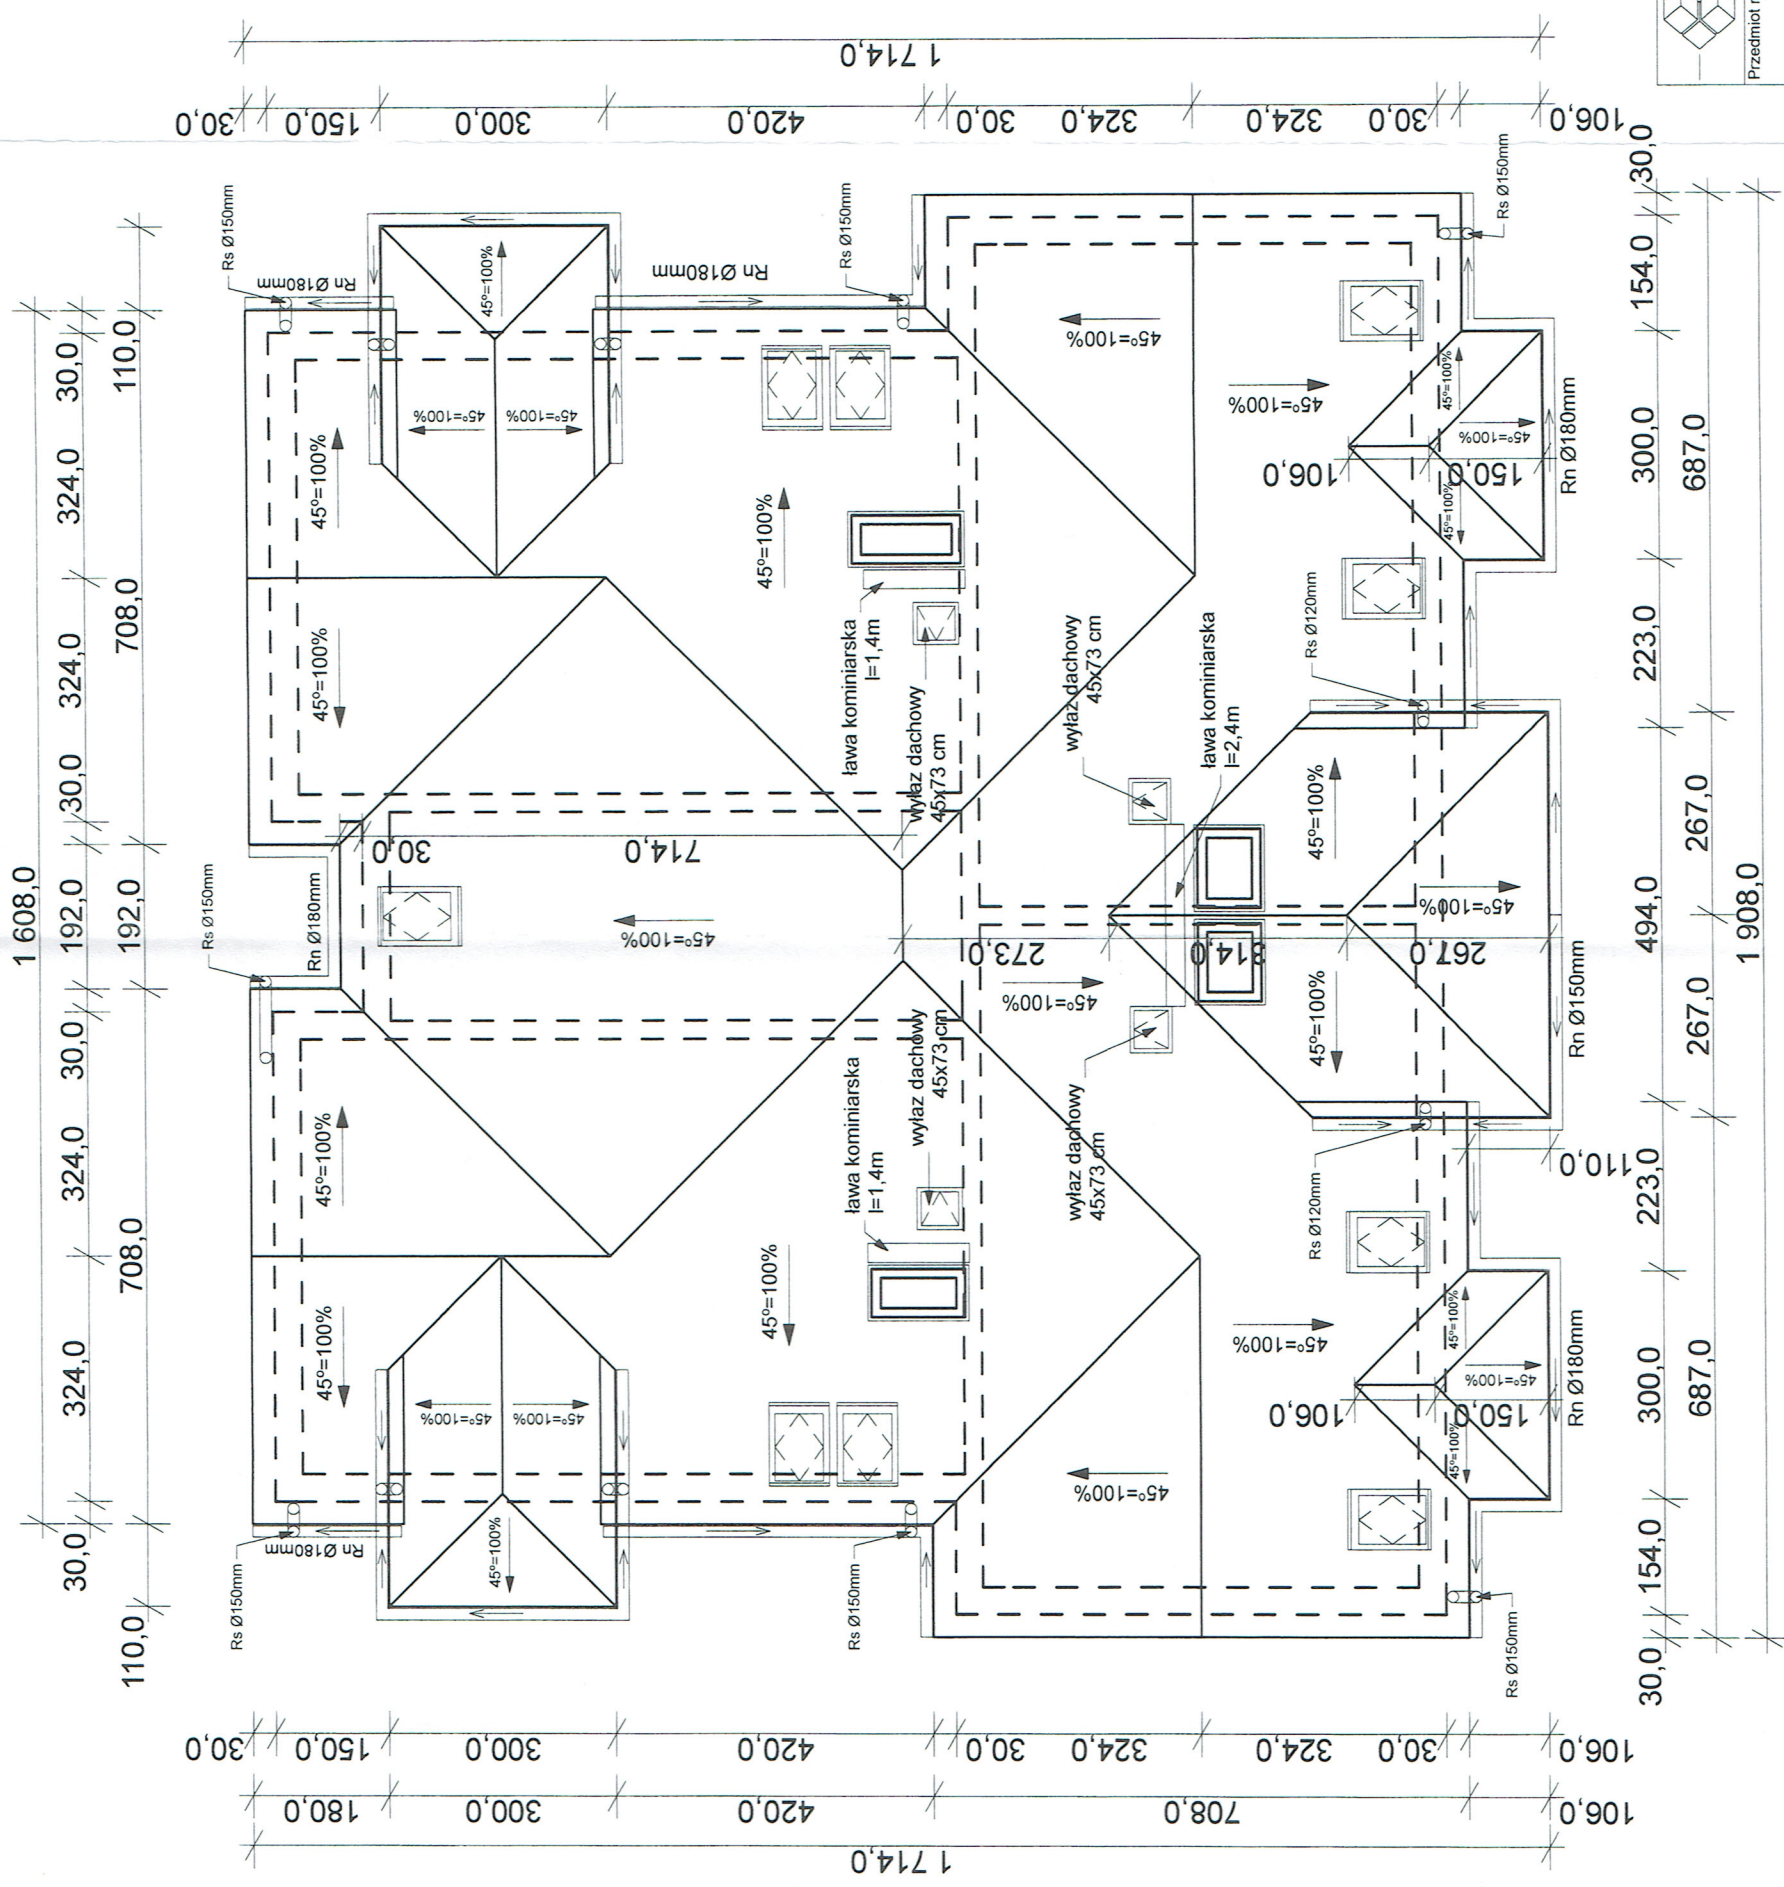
Przedmiot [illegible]

1 714,0

30,0 150,0 300,0 420,0 30,0 324,0 324,0 30,0 106,0

1 608,0

30,0 324,0 324,0 30,0 192,0 30,0 324,0 324,0 30,0

110,0 708,0 192,0 708,0 110,0

30,0 154,0 300,0 223,0 267,0 267,0 223,0 300,0 154,0 30,0

687,0 494,0 687,0

1 908,0

Rs Ø150mm
Rn Ø180mm
Rs Ø150mm
Rn Ø180mm
Rs Ø150mm
45°=100%
45°=100%
45°=100%
45°=100%
45°=100%
45°=100%
45°=100%
45°=100%
45°=100%
106,0
150,0
Rn Ø180mm
45°=100%
45°=100%
45°=100%
Rs Ø120mm
ława kominiarska l=1,4m
wyłaz dachowy 45x73 cm
wyłaz dachowy 45x73 cm
ława kominiarska l=2,4m
45°=100%
45°=100%
30,0
714,0
Rs Ø150mm
Rn Ø180mm
45°=100%
273,0
314,0
267,0
45°=100%
45°=100%
Rn Ø150mm
wyłaz dachowy 45x73 cm
45°=100%
45°=100%
wyłaz dachowy 45x73 cm
ława kominiarska l=1,4m
110,0
Rs Ø120mm
45°=100%
45°=100%
45°=100%
45°=100%
45°=100%
45°=100%
106,0
150,0
Rn Ø180mm
45°=100%
45°=100%
45°=100%
Rs Ø150mm
Rn Ø180mm
Rs Ø150mm
Rs Ø150mm

30,0 150,0 300,0 420,0 30,0 324,0 324,0 30,0 106,0

180,0 300,0 420,0 708,0 106,0

1 714,0